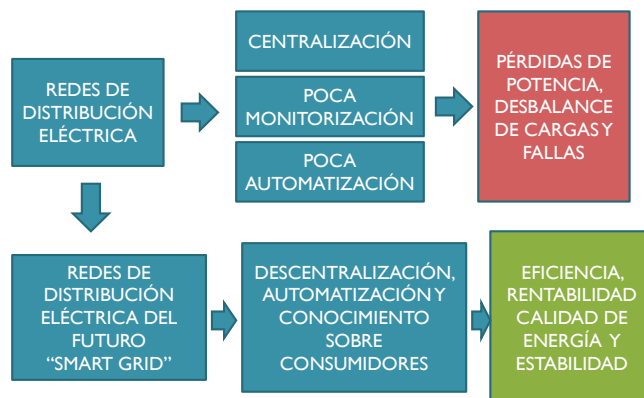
REDES DE DISTRIBUCIÓN ELÉCTRICA

CENTRALIZACIÓN

POCA MONITORIZACIÓN

POCA AUTOMATIZACIÓN

PÉRDIDAS DE POTENCIA, DESBALANCE DE CARGAS Y FALLAS

REDES DE DISTRIBUCIÓN ELÉCTRICA DEL FUTURO "SMART GRID"

DESCENTRALIZACIÓN, AUTOMATIZACIÓN Y CONOCIMIENTO SOBRE CONSUMIDORES

EFICIENCIA, RENTABILIDAD CALIDAD DE ENERGÍA Y ESTABILIDAD